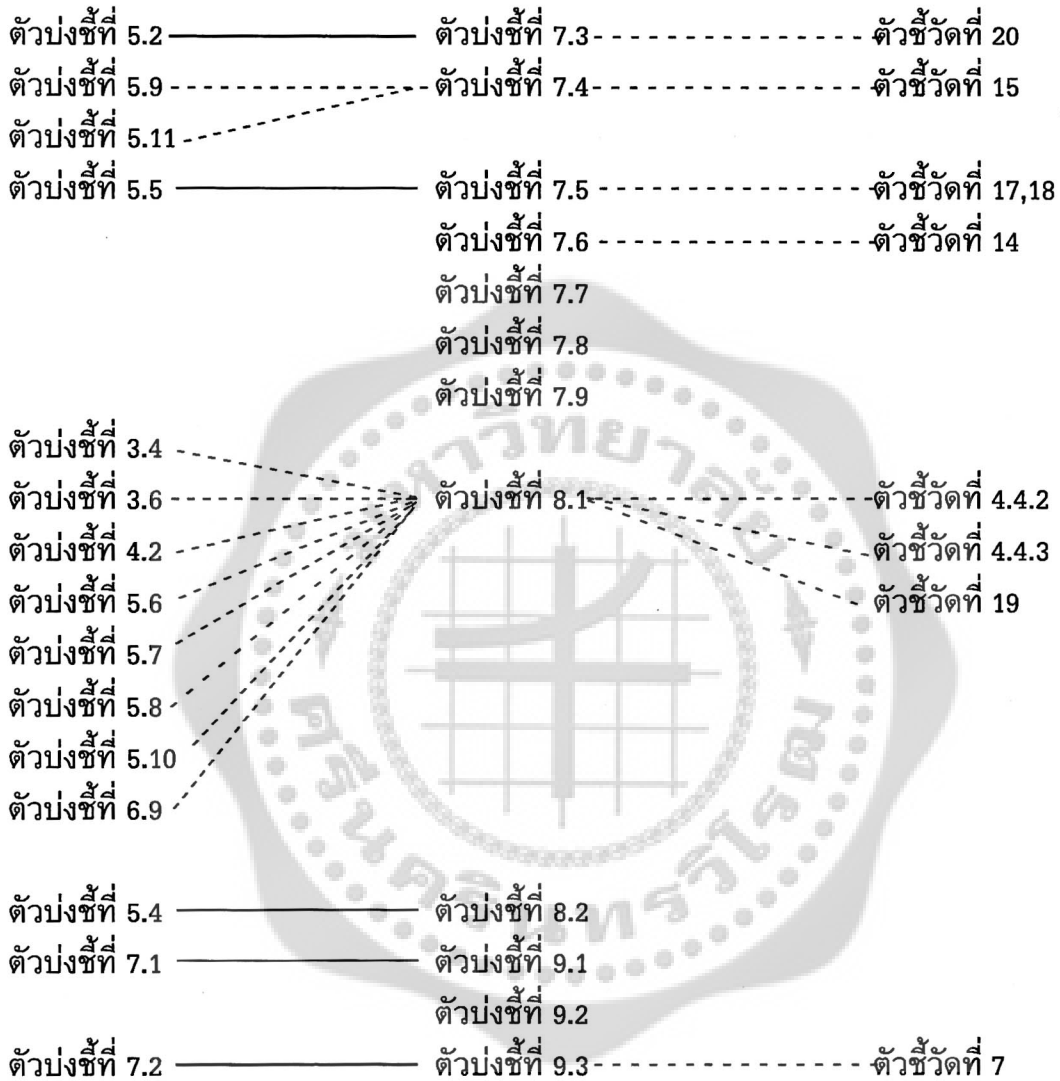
ตัวบ่งชี้ที่ 5.2 ตัวบ่งชี้ที่ 7.3 ตัวชี้วัดที่ 20
ตัวบ่งชี้ที่ 5.9 ตัวบ่งชี้ที่ 7.4 ตัวชี้วัดที่ 15
ตัวบ่งชี้ที่ 5.11
ตัวบ่งชี้ที่ 5.5 ตัวบ่งชี้ที่ 7.5 ตัวชี้วัดที่ 17,18
ตัวบ่งชี้ที่ 7.6 ตัวชี้วัดที่ 14
ตัวบ่งชี้ที่ 7.7
ตัวบ่งชี้ที่ 7.8
ตัวบ่งชี้ที่ 7.9

ตัวบ่งชี้ที่ 3.4
ตัวบ่งชี้ที่ 3.6 ตัวบ่งชี้ที่ 8.1 ตัวชี้วัดที่ 4.4.2
ตัวบ่งชี้ที่ 4.2 ตัวชี้วัดที่ 4.4.3
ตัวบ่งชี้ที่ 5.6 ตัวชี้วัดที่ 19
ตัวบ่งชี้ที่ 5.7
ตัวบ่งชี้ที่ 5.8
ตัวบ่งชี้ที่ 5.10
ตัวบ่งชี้ที่ 6.9

ตัวบ่งชี้ที่ 5.4 ตัวบ่งชี้ที่ 8.2
ตัวบ่งชี้ที่ 7.1 ตัวบ่งชี้ที่ 9.1
ตัวบ่งชี้ที่ 9.2
ตัวบ่งชี้ที่ 7.2 ตัวบ่งชี้ที่ 9.3 ตัวชี้วัดที่ 7